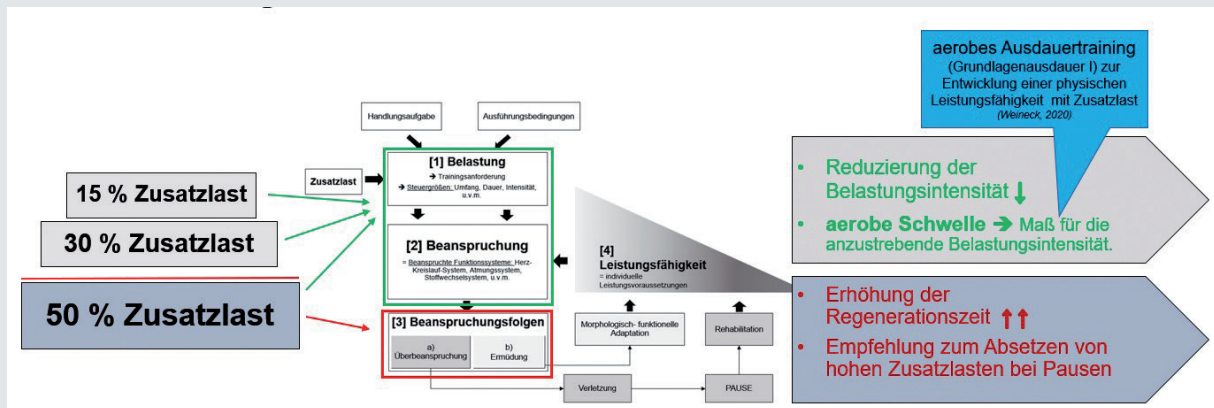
aerobes Ausdauertraining (Grundlagenausdauer I) zur Entwicklung einer physischen Leistungsfähigkeit mit Zusatzlast (Weineck, 2020)

Handlungsaufgabe

Ausführungsbedingungen

15 % Zusatzlast

30 % Zusatzlast

50 % Zusatzlast

Zusatzlast

[1] Belastung
→ Trainingsanforderung
→ Steuergrößen: Umfang, Dauer, Intensität, u.v.m.

[2] Beanspruchung
= Beanspruchte Funktionssysteme: Herz-Kreislauf-System, Atmungssystem, Stoffwechselsystem, u.v.m.

[4] Leistungsfähigkeit
= individuelle Leistungsvoraussetzungen

[3] Beanspruchungsfolgen

a) Überbeanspruchung

b) Ermüdung

Morphologisch- funktionelle Adaptation

Rehabilitation

Verletzung

PAUSE

• Reduzierung der Belastungsintensität ↓

• aerobe Schwelle → Maß für die anzustrebende Belastungsintensität.

• Erhöhung der Regenerationszeit ↑↑

• Empfehlung zum Absetzen von hohen Zusatzlasten bei Pausen